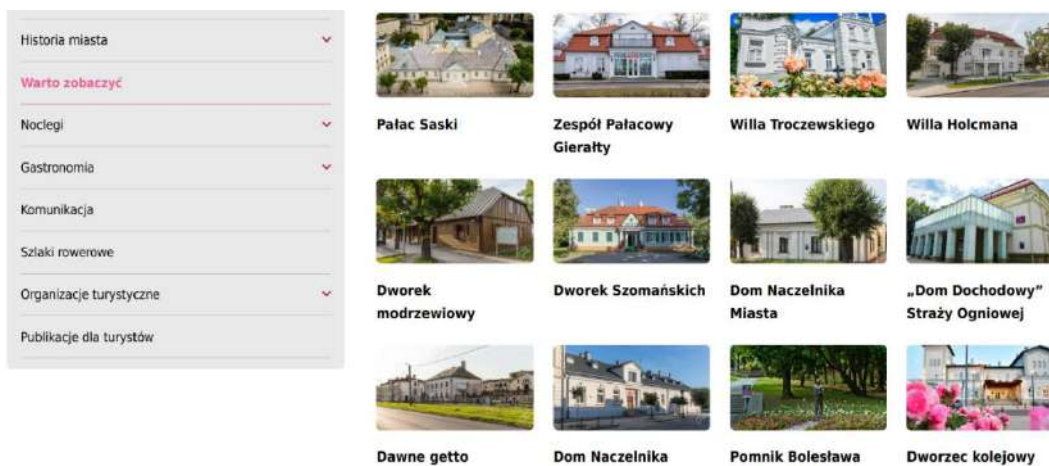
Historia miasta

Warto zobaczyć

Noclegi

Gastronomia

Komunikacja

Szlaki rowerowe

Organizacje turystyczne

Publikacje dla turystów

Pałac Saski

Zespół Pałacowy Gierałty

Willa Troczewskiego

Willa Holcmana

Dworek modrzewiowy

Dworek Szomańskich

Dom Naczelnika Miasta

„Dom Dochodowy" Straży Ogniowej

Dawne getto

Dom Naczelnika

Pomnik Bolesława

Dworzec kolejowy